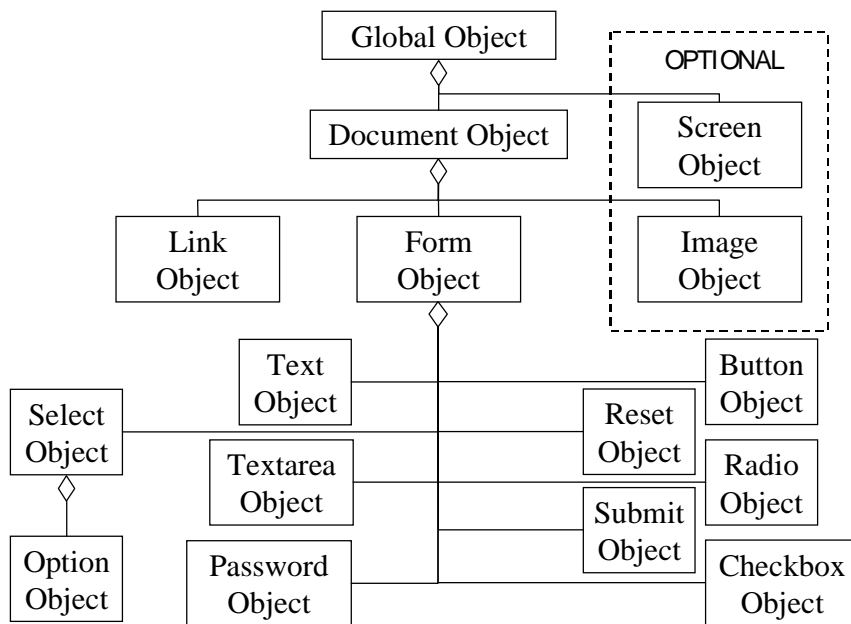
Global Object

OPTIONAL

Document Object

Screen Object

Link Object

Form Object

Image Object

Text Object

Button Object

Select Object

Reset Object

Textarea Object

Radio Object

Submit Object

Option Object

Password Object

Checkbox Object